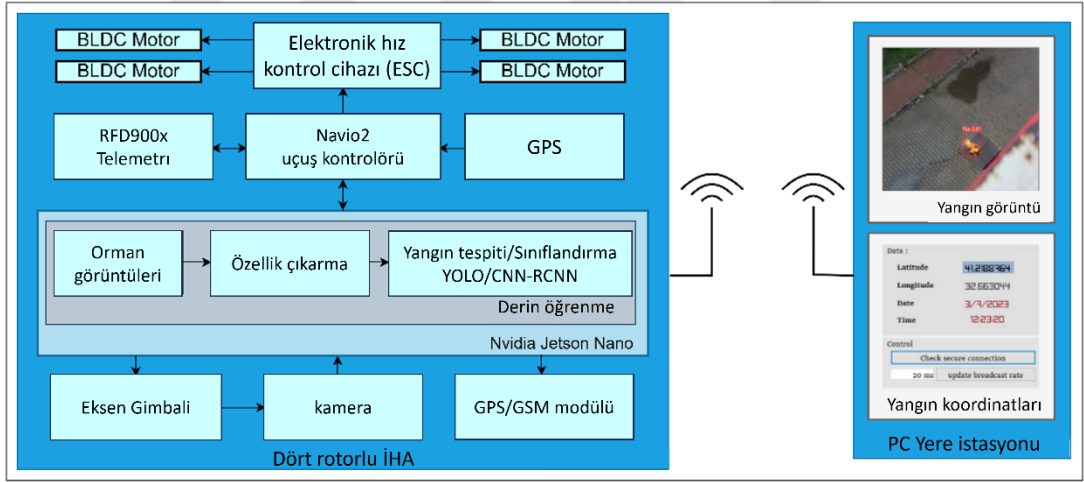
BLDC Motor

BLDC Motor

Elektronik hız kontrol cihazı (ESC)

BLDC Motor

BLDC Motor

RFD900x Telemetrı

Navio2 uçuş kontrolörü

GPS

Orman görüntüleri

Özellik çıkarma

Yangın tespiti/Sınıflandırma YOLO/CNN-RCNN

Derin öğrenme

Nvidia Jetson Nano

Eksen Gimbali

kamera

GPS/GSM modülü

Dört rotorlu İHA

Fire 0.81

Yangın görüntü

Data :

| Latitude | 41.2188364 |
|---|---|
| Longitude | 32.663044 |
| Date | 3/7/2023 |
| Time | 12:23:20 |

Control

Check secure connection

20 ms

update broadcast rate

Yangın koordinatları

PC Yere istasyonu